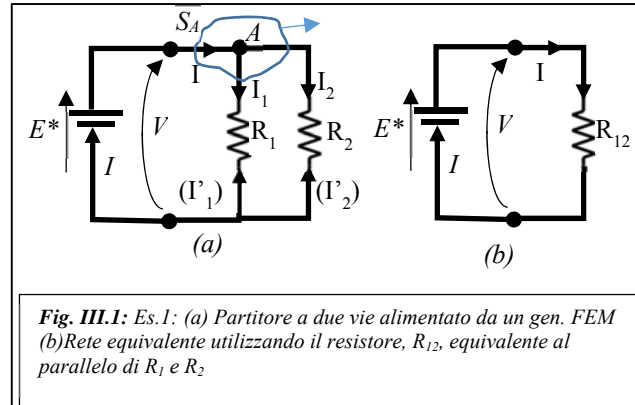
$S_A$

A

I

$I_1$

$I_2$

$E^*$

$V$

$R_1$

$R_2$

$I$

$(I'_1)$

$(I'_2)$

(a)

I

$E^*$

$V$

$R_{12}$

$I$

(b)

**Fig. III.1:** Es.1: (a) Partitore a due vie alimentato da un gen. FEM (b)Rete equivalente utilizzando il resistore, $R_{12}$, equivalente al parallelo di $R_1$ e $R_2$